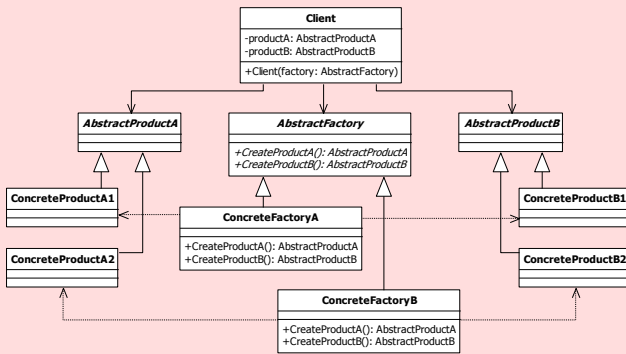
Client
-productA: AbstractProductA
-productB: AbstractProductB
+Client(factory: AbstractFactory)

AbstractProductA

AbstractFactory
+CreateProductA(): AbstractProductA
+CreateProductB(): AbstractProductB

AbstractProductB

ConcreteProductA1

ConcreteFactoryA
+CreateProductA(): AbstractProductA
+CreateProductB(): AbstractProductB

ConcreteProductB1

ConcreteProductA2

ConcreteProductB2

ConcreteFactoryB
+CreateProductA(): AbstractProductA
+CreateProductB(): AbstractProductB